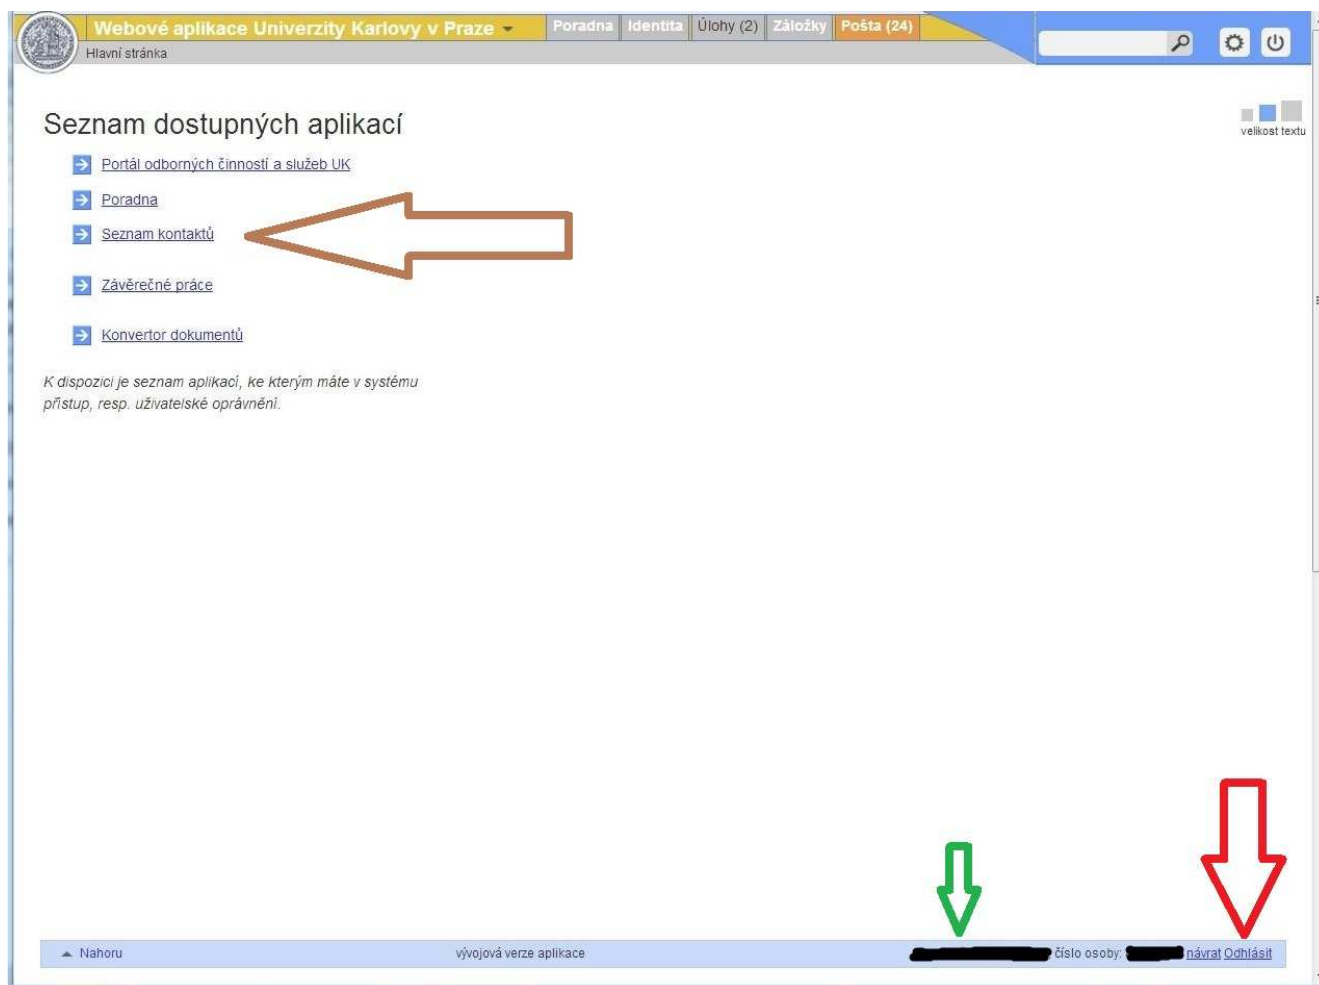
Webové aplikace Univerzity Karlovy v Praze
Hlavní stránka

Poradna Identita Úlohy (2) Záložky Pošta (24)

velikost textu

Seznam dostupných aplikací

Portál odborných činností a služeb UK

Poradna

Seznam kontaktů

Závěrečné práce

Konvertor dokumentů

K dispozici je seznam aplikací, ke kterým máte v systému přístup, resp. uživatelské oprávnění.

Nahoru

vývojová verze aplikace

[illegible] číslo osoby: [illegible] návrat Odhlásit